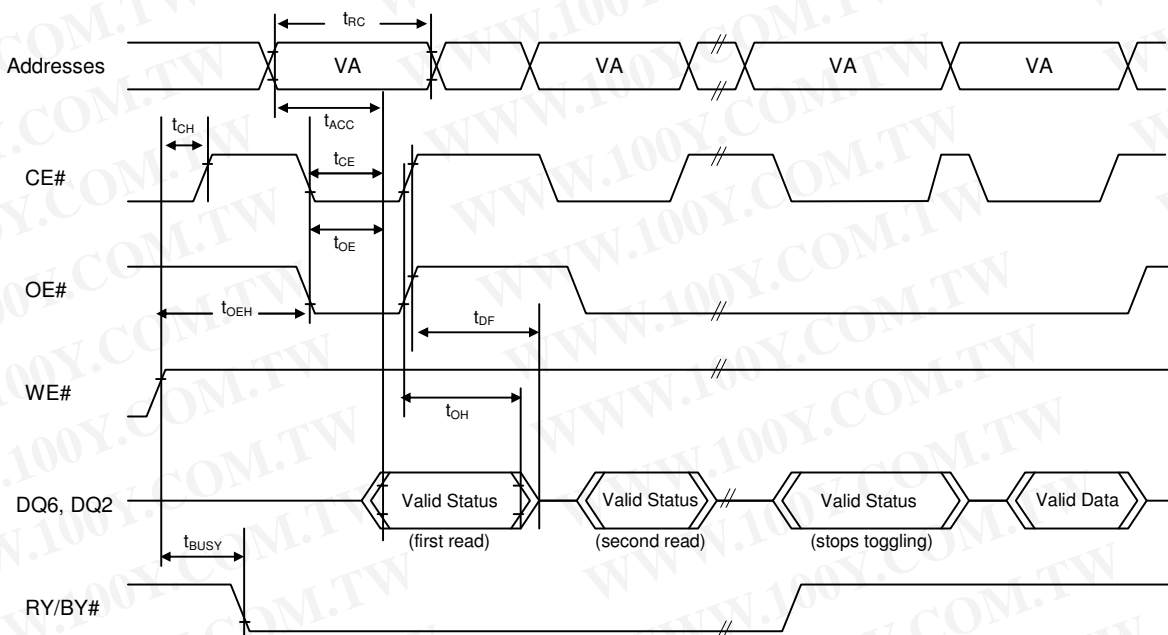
$t_{RC}$

Addresses

VA

VA

VA

VA

$t_{ACC}$

$t_{CH}$

CE#

$t_{CE}$

$t_{OE}$

OE#

$t_{OEH}$

$t_{DF}$

WE#

$t_{OH}$

DQ6, DQ2

Valid Status

(first read)

Valid Status

(second read)

Valid Status

(stops toggling)

Valid Data

$t_{BUSY}$

RY/BY#

WWW.100Y.COM.TW